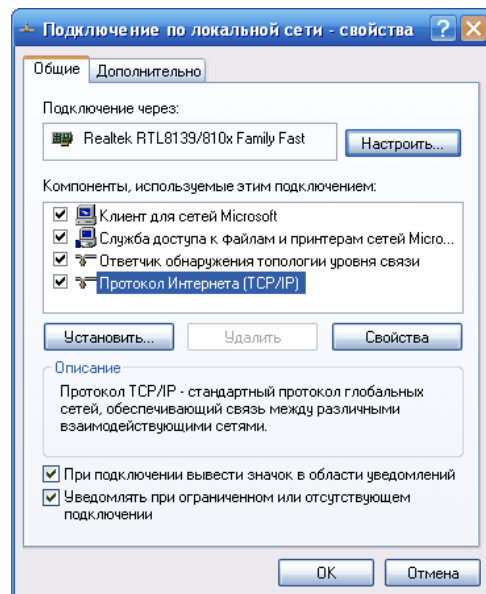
Подключение по локальной сети - свойства

Общие | Дополнительно

Подключение через:

Realtek RTL8139/810x Family Fast

Настроить...

Компоненты, используемые этим подключением:

☑ Клиент для сетей Microsoft
☑ Служба доступа к файлам и принтерам сетей Micro...
☑ Ответчик обнаружения топологии уровня связи
☑ Протокол Интернета (TCP/IP)

Установить... | Удалить | Свойства

Описание

Протокол TCP/IP - стандартный протокол глобальных сетей, обеспечивающий связь между различными взаимодействующими сетями.

☑ При подключении вывести значок в области уведомлений
☑ Уведомлять при ограниченном или отсутствующем подключении

OK | Отмена